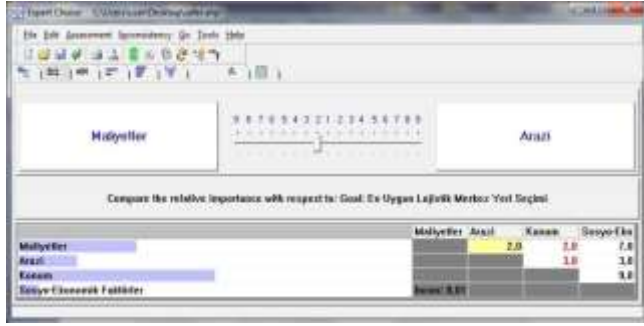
Expert Choice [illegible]

File Edit Assessment Inconsistency Go Tools Help

Maliyetler

9 8 7 6 5 4 3 2 1 2 3 4 5 6 7 8 9

Arazi

Compare the relative importance with respect to: Goal: En Uygun Lojistik Merkez Yeri Seçimi

| | Maliyetler | Arazi | Konum | Sosyo-Eko |
|---|---|---|---|---|
| Maliyetler | | 2,0 | 2,0 | 7,0 |
| Arazi | | | 1,0 | 3,0 |
| Konum | | | | 9,0 |
| Sosyo-Ekonomik Faktörler | Incon: 0,01 | | | |